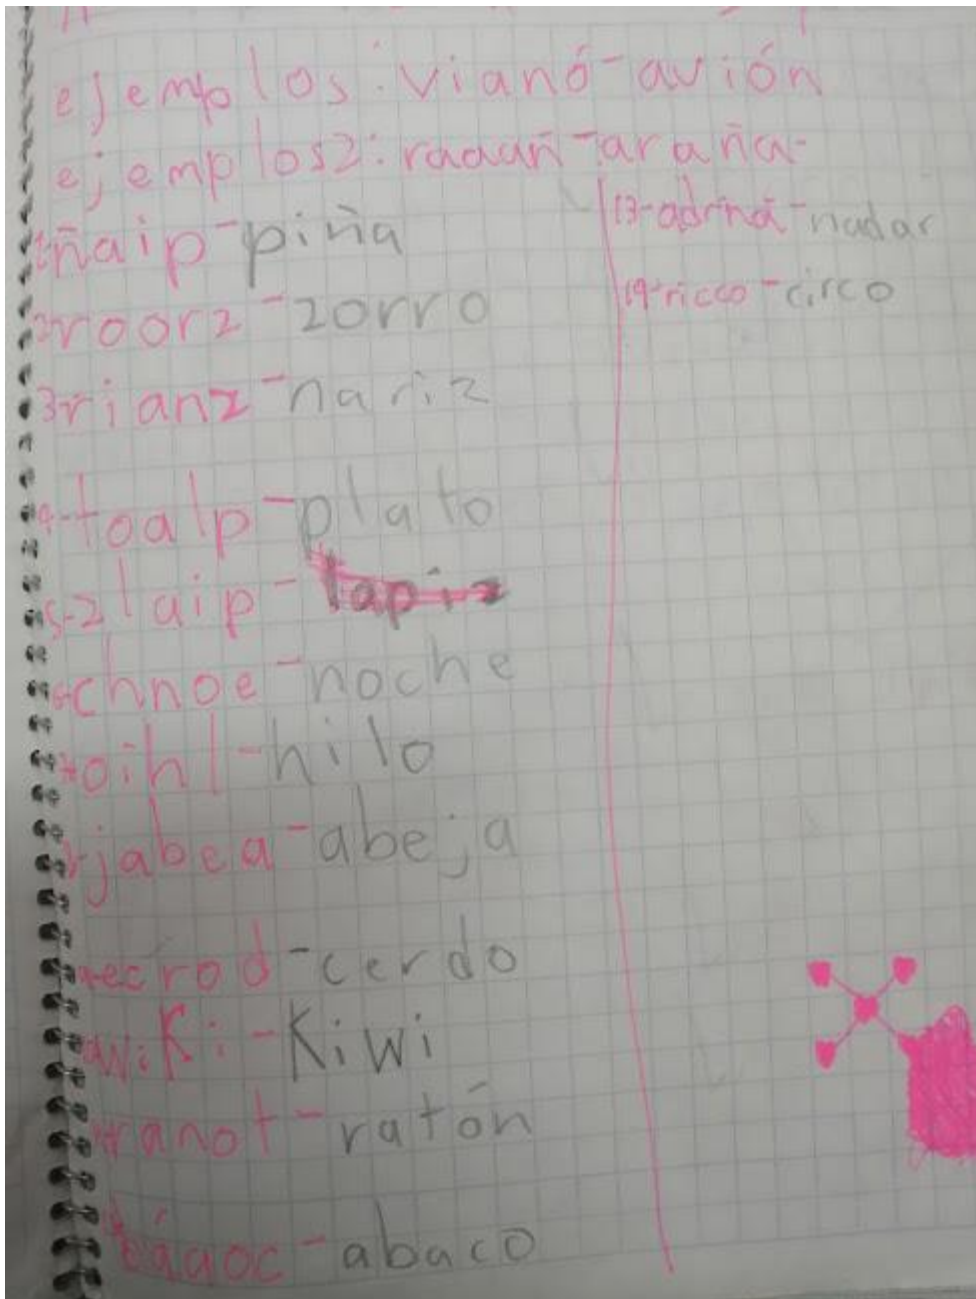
ejemplos: vianó - avión
ejemplos2: raaañ - araña
1ñaip - piña
2roorz - zorro
3rianz - nariz
4-toalp - plato
5-zlaip - lapiz
6chnoe - noche
7oihl - hilo
8jabea - abeja
9ecrod - cerdo
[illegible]wiKi - Kiwi
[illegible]ranot - ratón
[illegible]baaoc - abaco

13-adrna - nadar
14ricco - circo